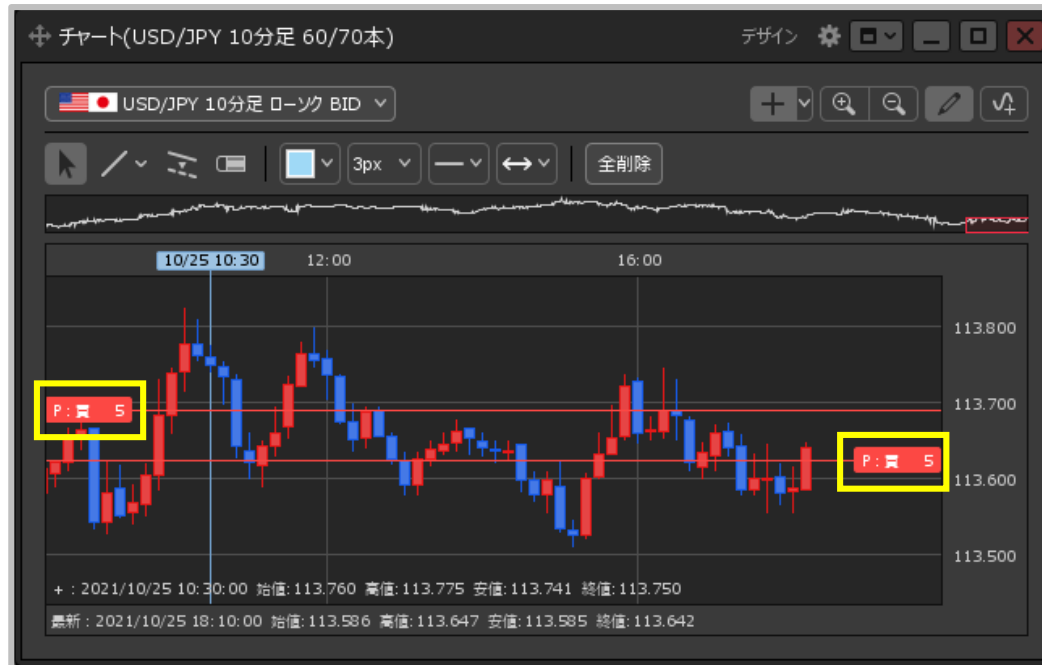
チャート(USD/JPY 10分足 60/70本)
デザイン

USD/JPY 10分足 ローソク BID

3px
全削除

10/25 10:30
12:00
16:00

113.800
113.700
113.600
113.500

P：買 5
P：買 5

+：2021/10/25 10:30:00 始値:113.760 高値:113.775 安値:113.741 終値:113.750
最新：2021/10/25 18:10:00 始値:113.586 高値:113.647 安値:113.585 終値:113.642